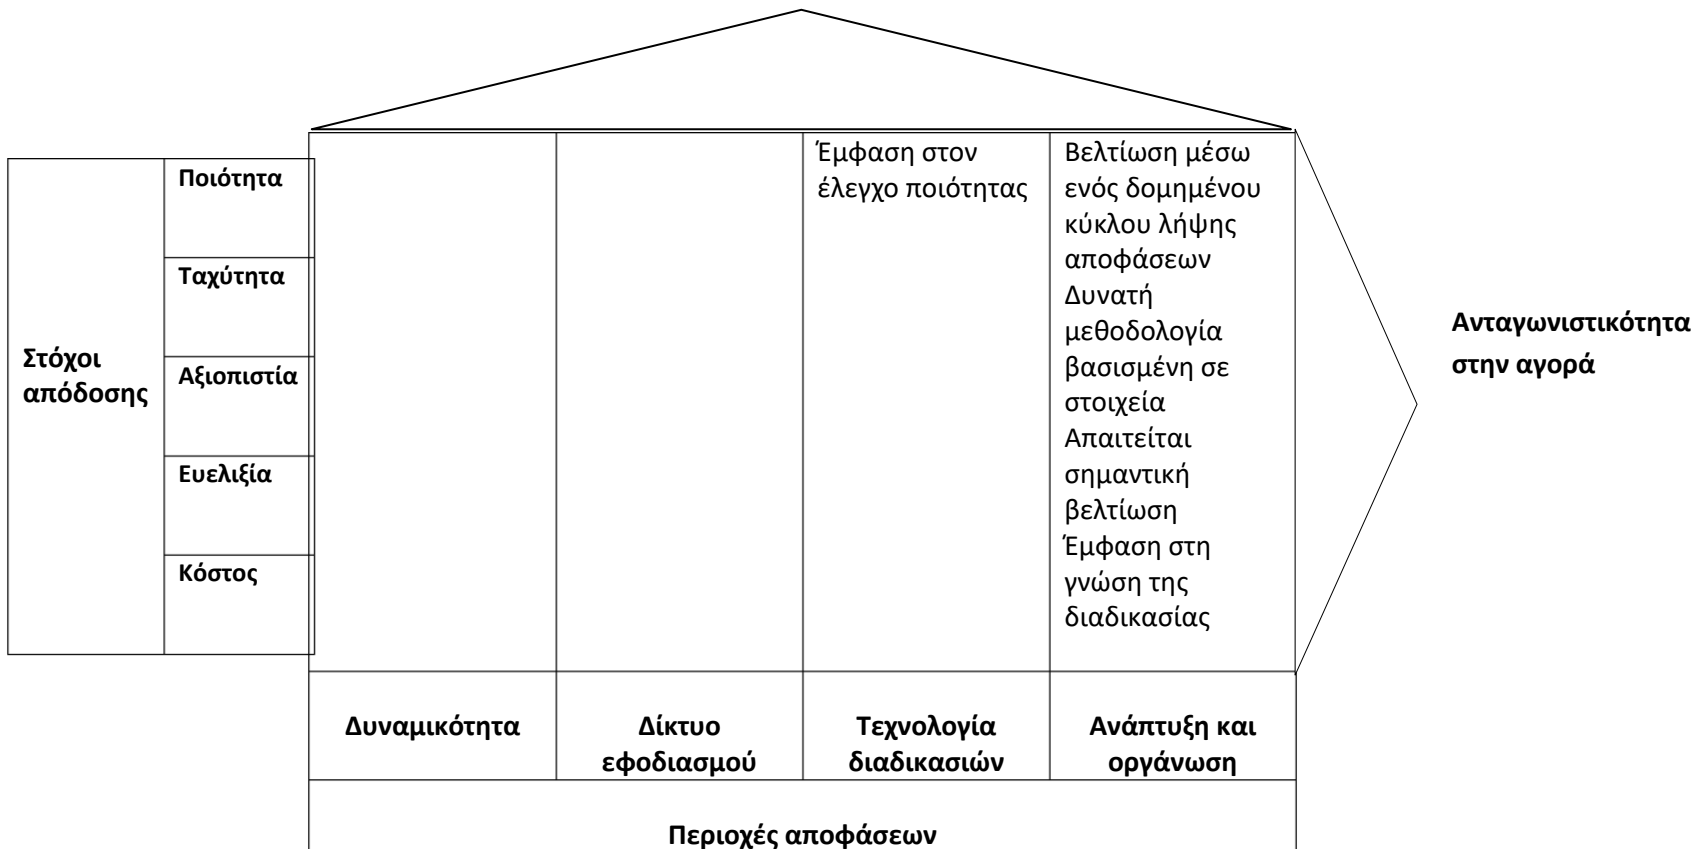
Στόχοι απόδοσης

Ποιότητα

Ταχύτητα

Αξιοπιστία

Ευελιξία

Κόστος

Έμφαση στον έλεγχο ποιότητας

Βελτίωση μέσω ενός δομημένου κύκλου λήψης αποφάσεων
Δυνατή μεθοδολογία βασισμένη σε στοιχεία
Απαιτείται σημαντική βελτίωση
Έμφαση στη γνώση της διαδικασίας

Ανταγωνιστικότητα στην αγορά

Δυναμικότητα

Δίκτυο εφοδιασμού

Τεχνολογία διαδικασιών

Ανάπτυξη και οργάνωση

Περιοχές αποφάσεων